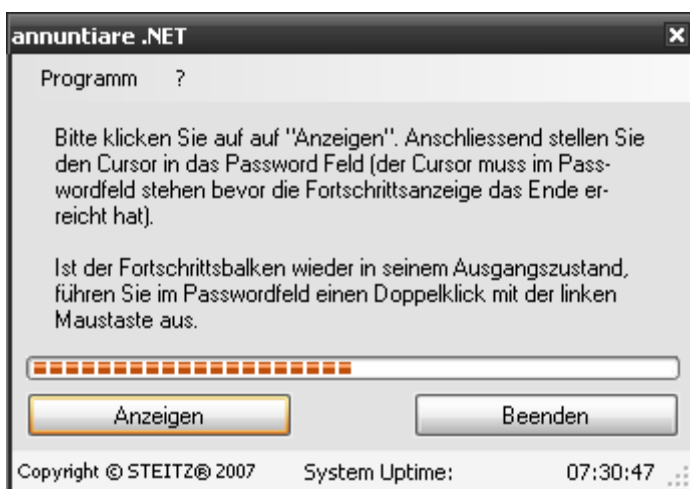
annuntiare .NET

Programm ?

Bitte klicken Sie auf auf "Anzeigen". Anschliessend stellen Sie den Cursor in das Password Feld (der Cursor muss im Passwordfeld stehen bevor die Fortschrittsanzeige das Ende erreicht hat).

Ist der Fortschrittsbalken wieder in seinem Ausgangszustand, führen Sie im Passwordfeld einen Doppelklick mit der linken Maustaste aus.

Anzeigen

Beenden

Copyright © STEITZ® 2007 System Uptime: 07:30:47